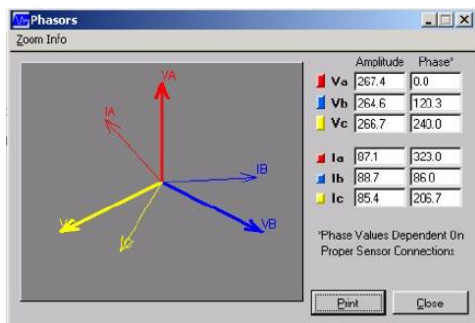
Phasors

Zoom Info

VA
IA
IB
VB

| | Amplitude | Phase* |
|---|---|---|
| Va | 267.4 | 0.0 |
| Vb | 264.6 | 120.3 |
| Vc | 266.7 | 240.0 |
| Ia | 87.1 | 323.0 |
| Ib | 88.7 | 86.0 |
| Ic | 85.4 | 206.7 |

*Phase Values Dependent On Proper Sensor Connections

Print
Close